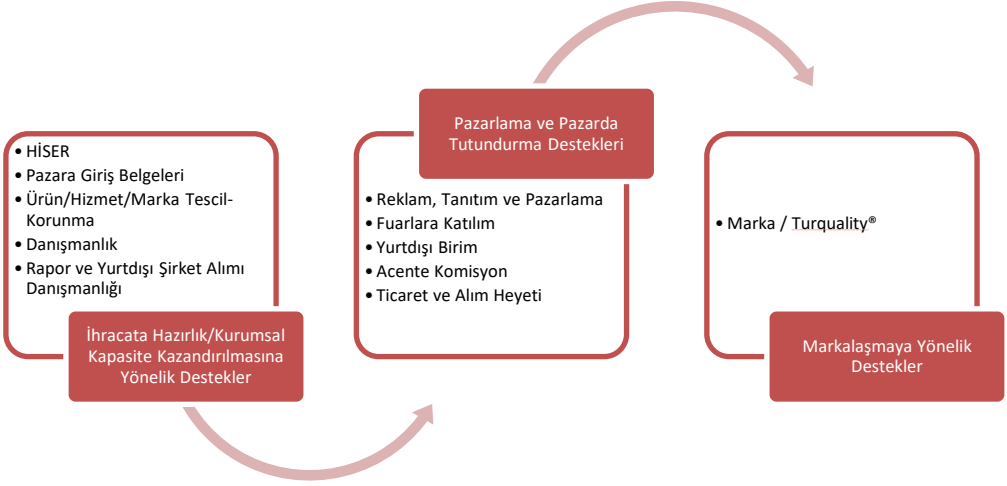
• HİSER
• Pazara Giriş Belgeleri
• Ürün/Hizmet/Marka Tescil-Korunma
• Danışmanlık
• Rapor ve Yurtdışı Şirket Alımı Danışmanlığı

İhracata Hazırlık/Kurumsal Kapasite Kazandırılmasına Yönelik Destekler

Pazarlama ve Pazarda Tutundurma Destekleri

• Reklam, Tanıtım ve Pazarlama
• Fuarlara Katılım
• Yurtdışı Birim
• Acente Komisyon
• Ticaret ve Alım Heyeti

• Marka / Turquality®

Markalaşmaya Yönelik Destekler